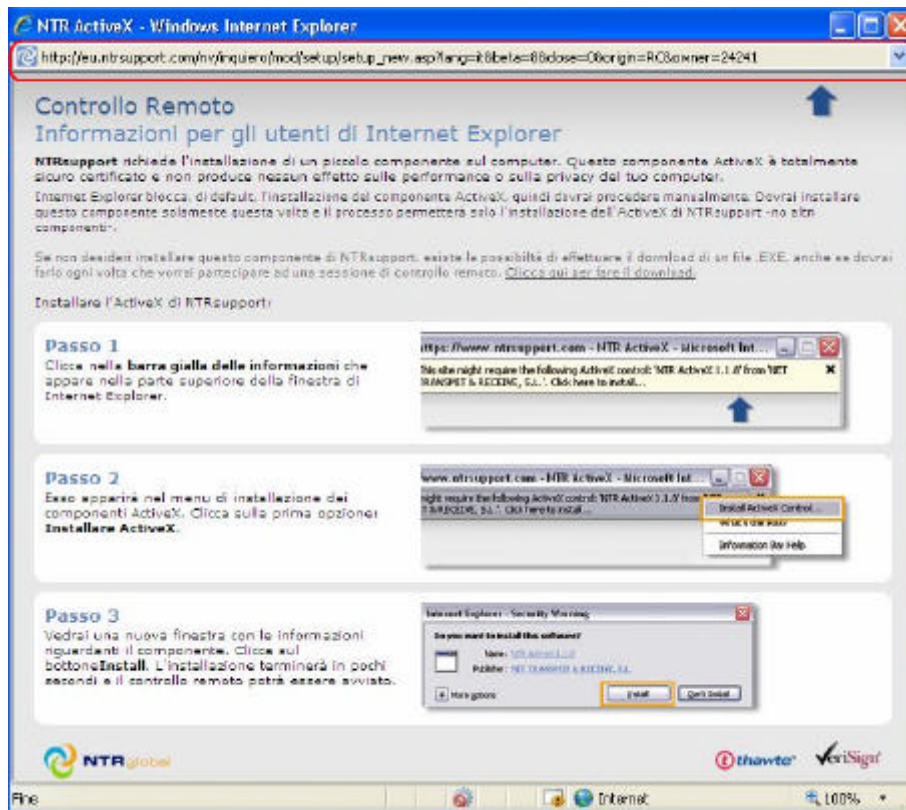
NTR ActiveX - Windows Internet Explorer

http://eu.ntrsupport.com/nv/inquiero/mod/setup/setup_new.asp?lang=it&beta=0&close=0&origin=RC&owner=24241

Controllo Remoto
Informazioni per gli utenti di Internet Explorer

NTRsupport richiede l'installazione di un piccolo componente sul computer. Questo componente ActiveX è totalmente sicuro certificato e non produce nessun effetto sulle performance o sulla privacy del tuo computer.

Internet Explorer blocca, di default, l'installazione del componente ActiveX, quindi dovrai procedere manualmente. Dovrai installare questo componente solamente questa volta e il processo permetterà solo l'installazione dell'ActiveX di NTRsupport -no altri componenti-.

Se non desideri installare questo componente di NTRsupport, esiste la possibilità di effettuare il download di un file .EXE, anche se dovrai farlo ogni volta che vorrai partecipare ad una sessione di controllo remoto. Clicca qui per fare il download.

Installare l'ActiveX di NTRsupport:

Passo 1
Clicca nella barra gialla delle informazioni che appare nella parte superiore della finestra di Internet Explorer.

https://www.ntrsupport.com - NTR ActiveX - Microsoft Int...
This site might require the following ActiveX control: 'NTR ActiveX 1.1.0' from 'NET TRANSMIT & RECEIVE, S.L.'. Click here to install...

Passo 2
Esso apparirà nel menu di installazione dei componenti ActiveX. Clicca sulla prima opzione: Installare ActiveX.

www.ntrsupport.com - NTR ActiveX - Microsoft Int...
might require the following ActiveX control: 'NTR ActiveX 1.1.0' from '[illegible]
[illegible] & RECEIVE, S.L.'. Click here to install...
Install ActiveX Control...
What's the Risk?
Information Bar Help

Passo 3
Vedrai una nuova finestra con le informazioni riguardanti il componente. Clicca sul bottoneInstall. L'installazione terminerà in pochi secondi e il controllo remoto potrà essere avviato.

Internet Explorer - Security Warning
Do you want to install this software?
Name: NTR ActiveX 1.1.0
Publisher: NET TRANSMIT & RECEIVE, S.L.
More options
Install
Don't Install

NTRglobal
thawte
VeriSign

Fine
Internet
100%